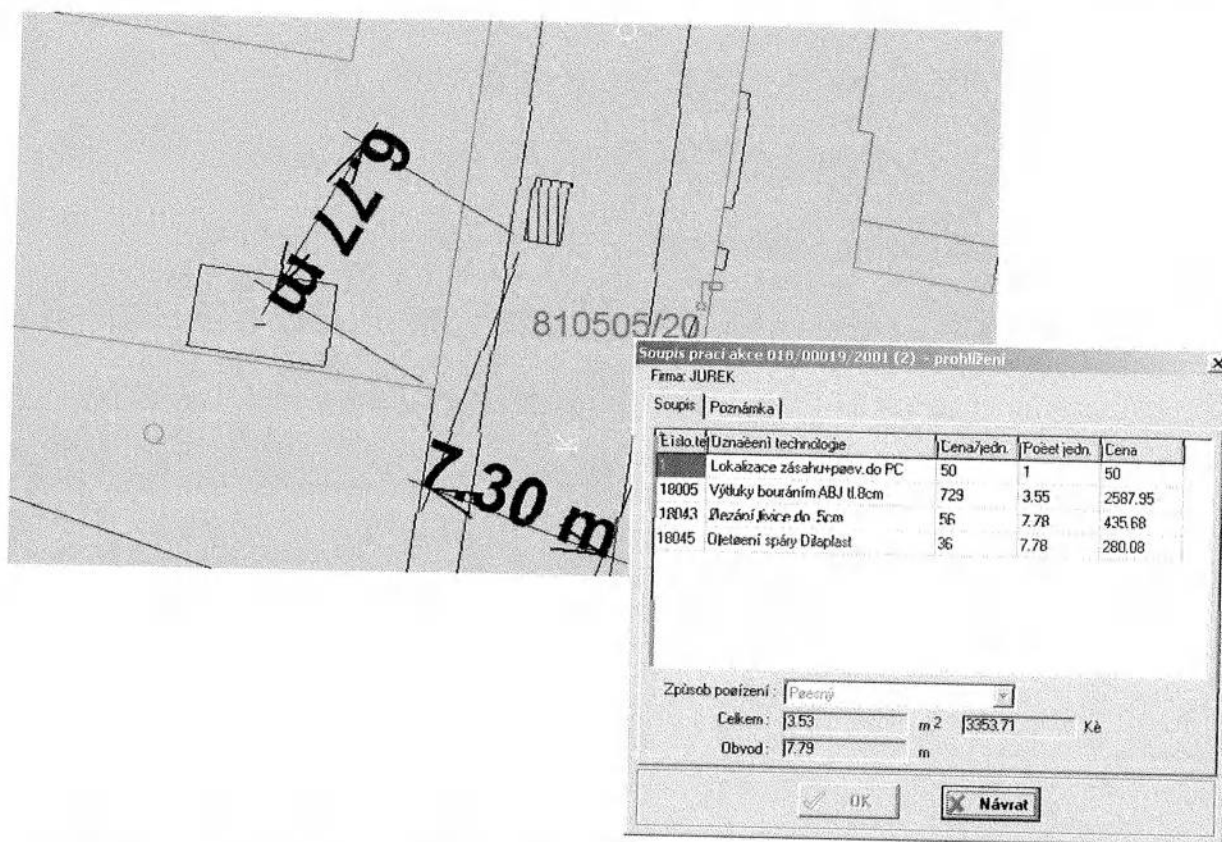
6.77 m

810505/20

7.30 m

Soupis prací akce 018/00019/2001 (2) - prohlížení
Firma: JUREK

Soupis | Poznámka

| Èíslo.te | Oznaèení technologie | Cena/jedn. | Poèet jedn. | Cena |
|---|---|---|---|---|
| 1 | Lokalizace zásahu+pøev.do PC | 50 | 1 | 50 |
| 18005 | Výtluky bouráním ABJ tl.8cm | 729 | 3.55 | 2587.95 |
| 18043 | Øezání živice do 5cm | 56 | 7.78 | 435.68 |
| 18045 | Ošetøení spáry Dilaplast | 36 | 7.78 | 280.08 |

Zpùsob poøízení : Pøesný

Celkem : 3.53 $m^2$ 3353.71 Kè

Obvod : 7.79 m

OK

Návrat